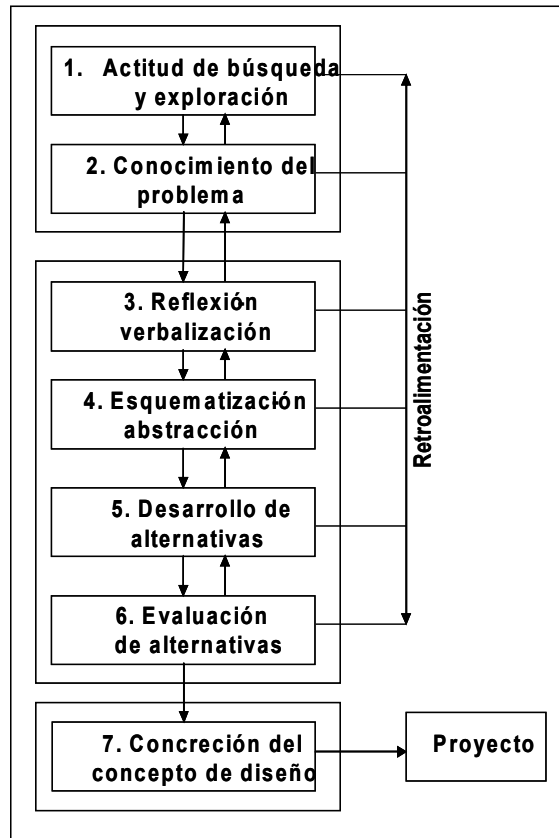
1. Actitud de búsqueda y exploración

2. Conocimiento del problema

3. Reflexión verbalización

4. Esquematización abstracción

5. Desarrollo de alternativas

6. Evaluación de alternativas

7. Concreción del concepto de diseño

Proyecto

Retroalimentación